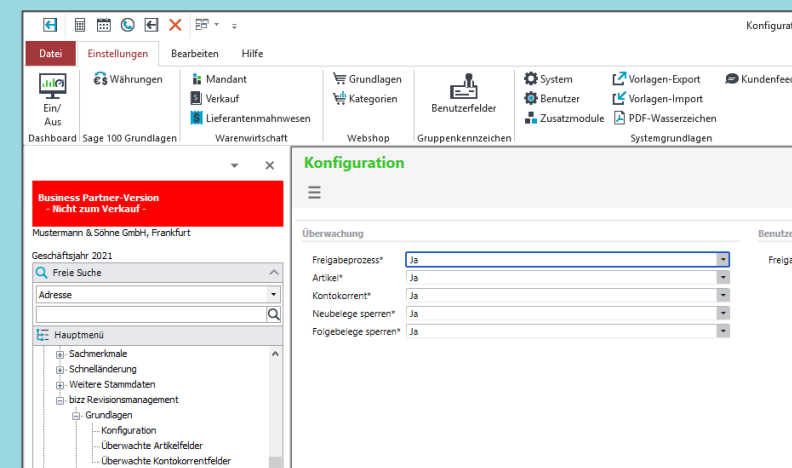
Konfigurati

Datei Einstellungen Bearbeiten Hilfe

Ein/Aus
Dashboard
Währungen
Sage 100 Grundlagen
Mandant
Verkauf
Lieferantenmahnwesen
Warenwirtschaft
Grundlagen
Kategorien
Webshop
Benutzerfelder
Gruppenkennzeichen
System
Benutzer
Zusatzmodule
Vorlagen-Export
Vorlagen-Import
PDF-Wasserzeichen
Systemgrundlagen
Kundenfee

Business Partner-Version
- Nicht zum Verkauf -

Mustermann & Söhne GmbH, Frankfurt

Geschäftsjahr 2021

Freie Suche

Adresse

Hauptmenü

Sachmerkmale
Schnelländerung
Weitere Stammdaten
bizz Revisionsmanagement
Grundlagen
Konfiguration
Überwachte Artikelfelder
Überwachte Kontokorrentfelder

Konfiguration

Überwachung

| | |
|---|---|
| Freigabeprozess* | Ja |
| Artikel* | Ja |
| Kontokorrent* | Ja |
| Neubelege sperren* | Ja |
| Folgebelege sperren* | Ja |

Benutz
Freiga